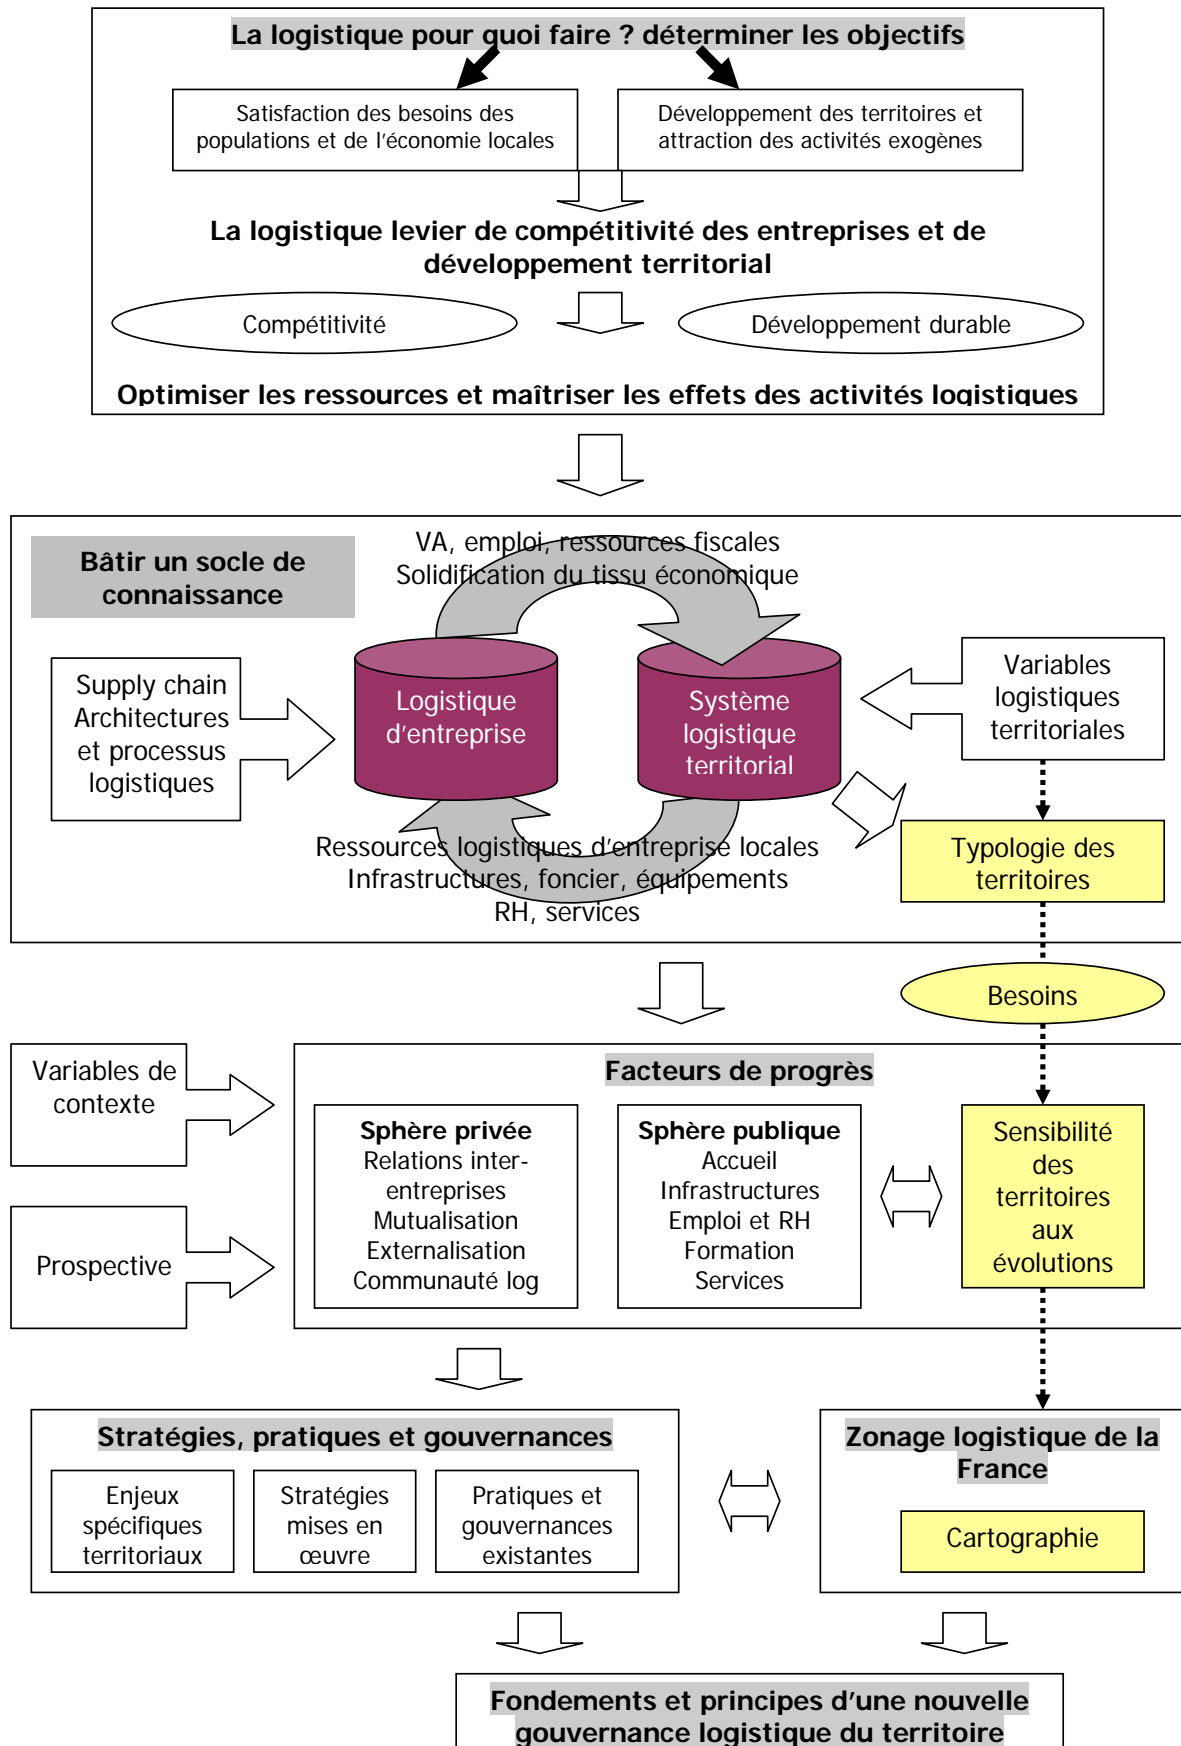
La logistique pour quoi faire ? déterminer les objectifs

Satisfaction des besoins des populations et de l'économie locales

Développement des territoires et attraction des activités exogènes

La logistique levier de compétitivité des entreprises et de développement territorial

Compétitivité

Développement durable

Optimiser les ressources et maîtriser les effets des activités logistiques

Bâtir un socle de connaissance

VA, emploi, ressources fiscales
Solidification du tissu économique

Supply chain
Architectures et processus logistiques

Logistique d'entreprise

Système logistique territorial

Variables logistiques territoriales

Ressources logistiques d'entreprise locales
Infrastructures, foncier, équipements
RH, services

Typologie des territoires

Besoins

Variables de contexte

Prospective

Facteurs de progrès

Sphère privée
Relations inter-entreprises
Mutualisation
Externalisation
Communauté log

Sphère publique
Accueil
Infrastructures
Emploi et RH
Formation
Services

Sensibilité des territoires aux évolutions

Stratégies, pratiques et gouvernances

Enjeux spécifiques territoriaux

Stratégies mises en œuvre

Pratiques et gouvernances existantes

Zonage logistique de la France

Cartographie

Fondements et principes d'une nouvelle gouvernance logistique du territoire